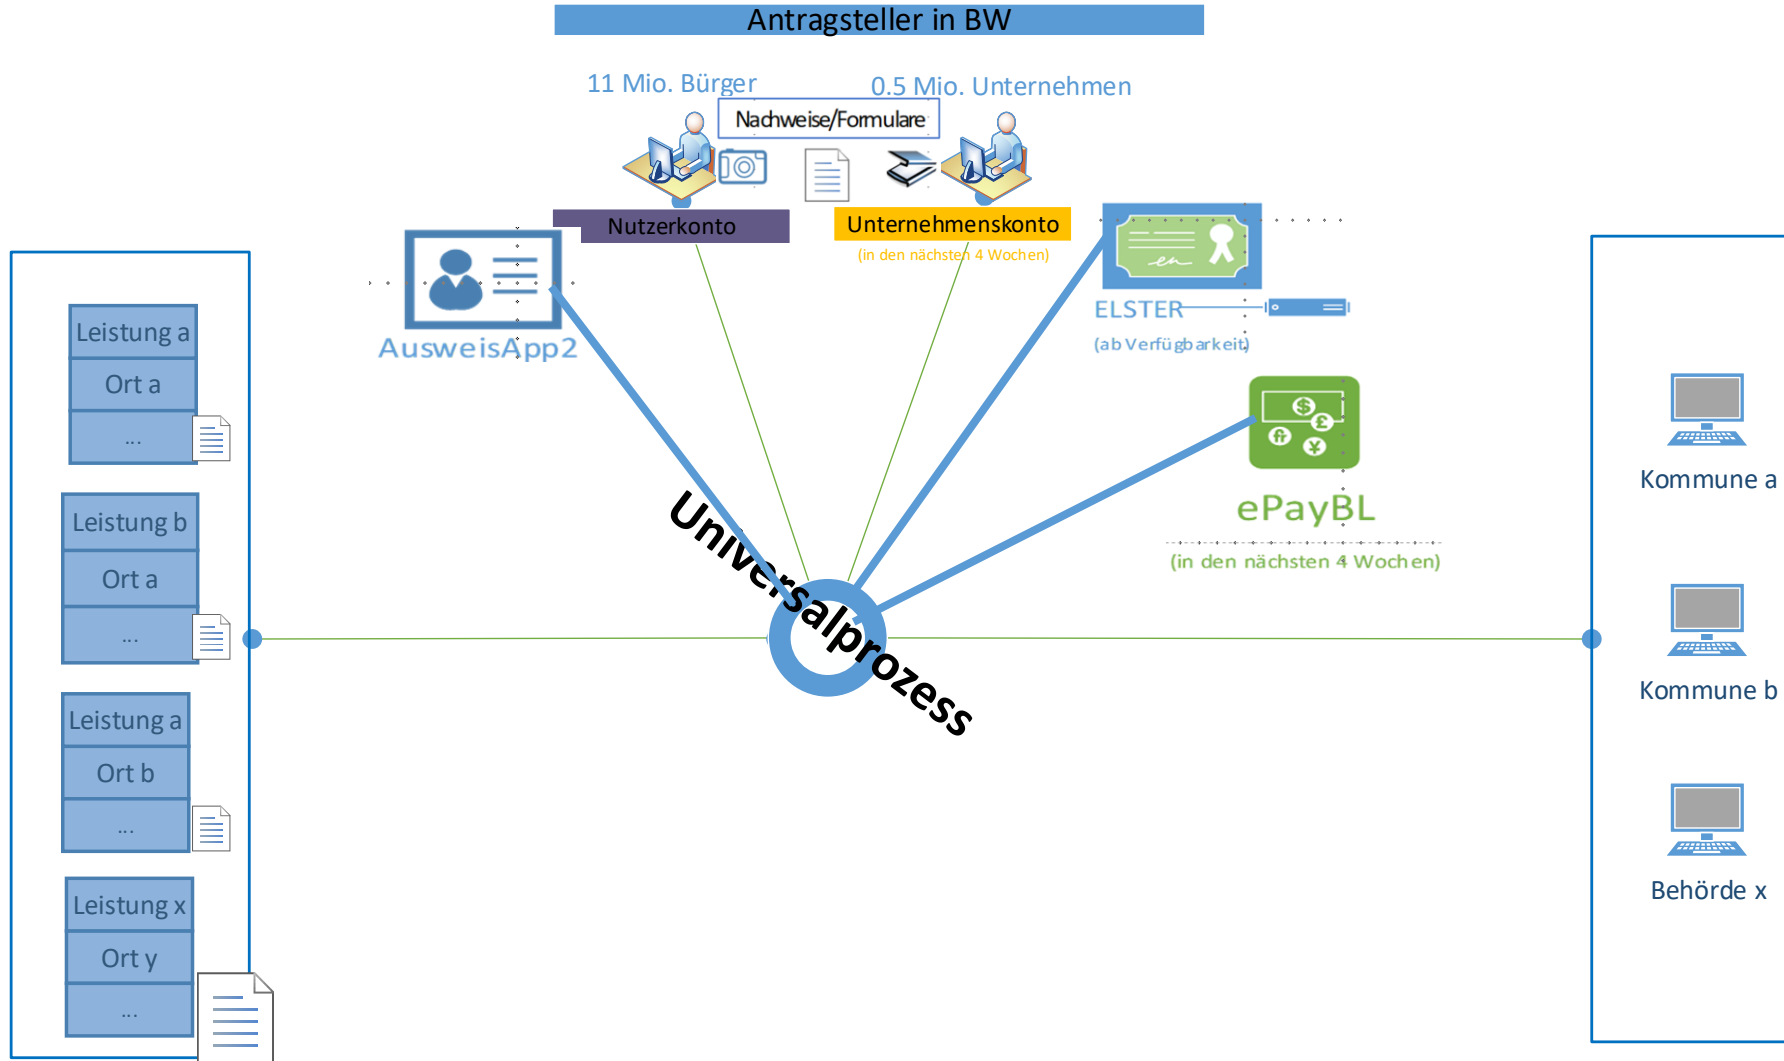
Antragsteller in BW

11 Mio. Bürger

0.5 Mio. Unternehmen

Nachweise/Formulare

Nutzerkonto

Unternehmenskonto

(in den nächsten 4 Wochen)

AusweisApp2

ELSTER

(ab Verfügbarkeit)

ePayBL

(in den nächsten 4 Wochen)

Universalprozess

Leistung a
Ort a
...

Leistung b
Ort a
...

Leistung a
Ort b
...

Leistung x
Ort y
...

Kommune a

Kommune b

Behörde x